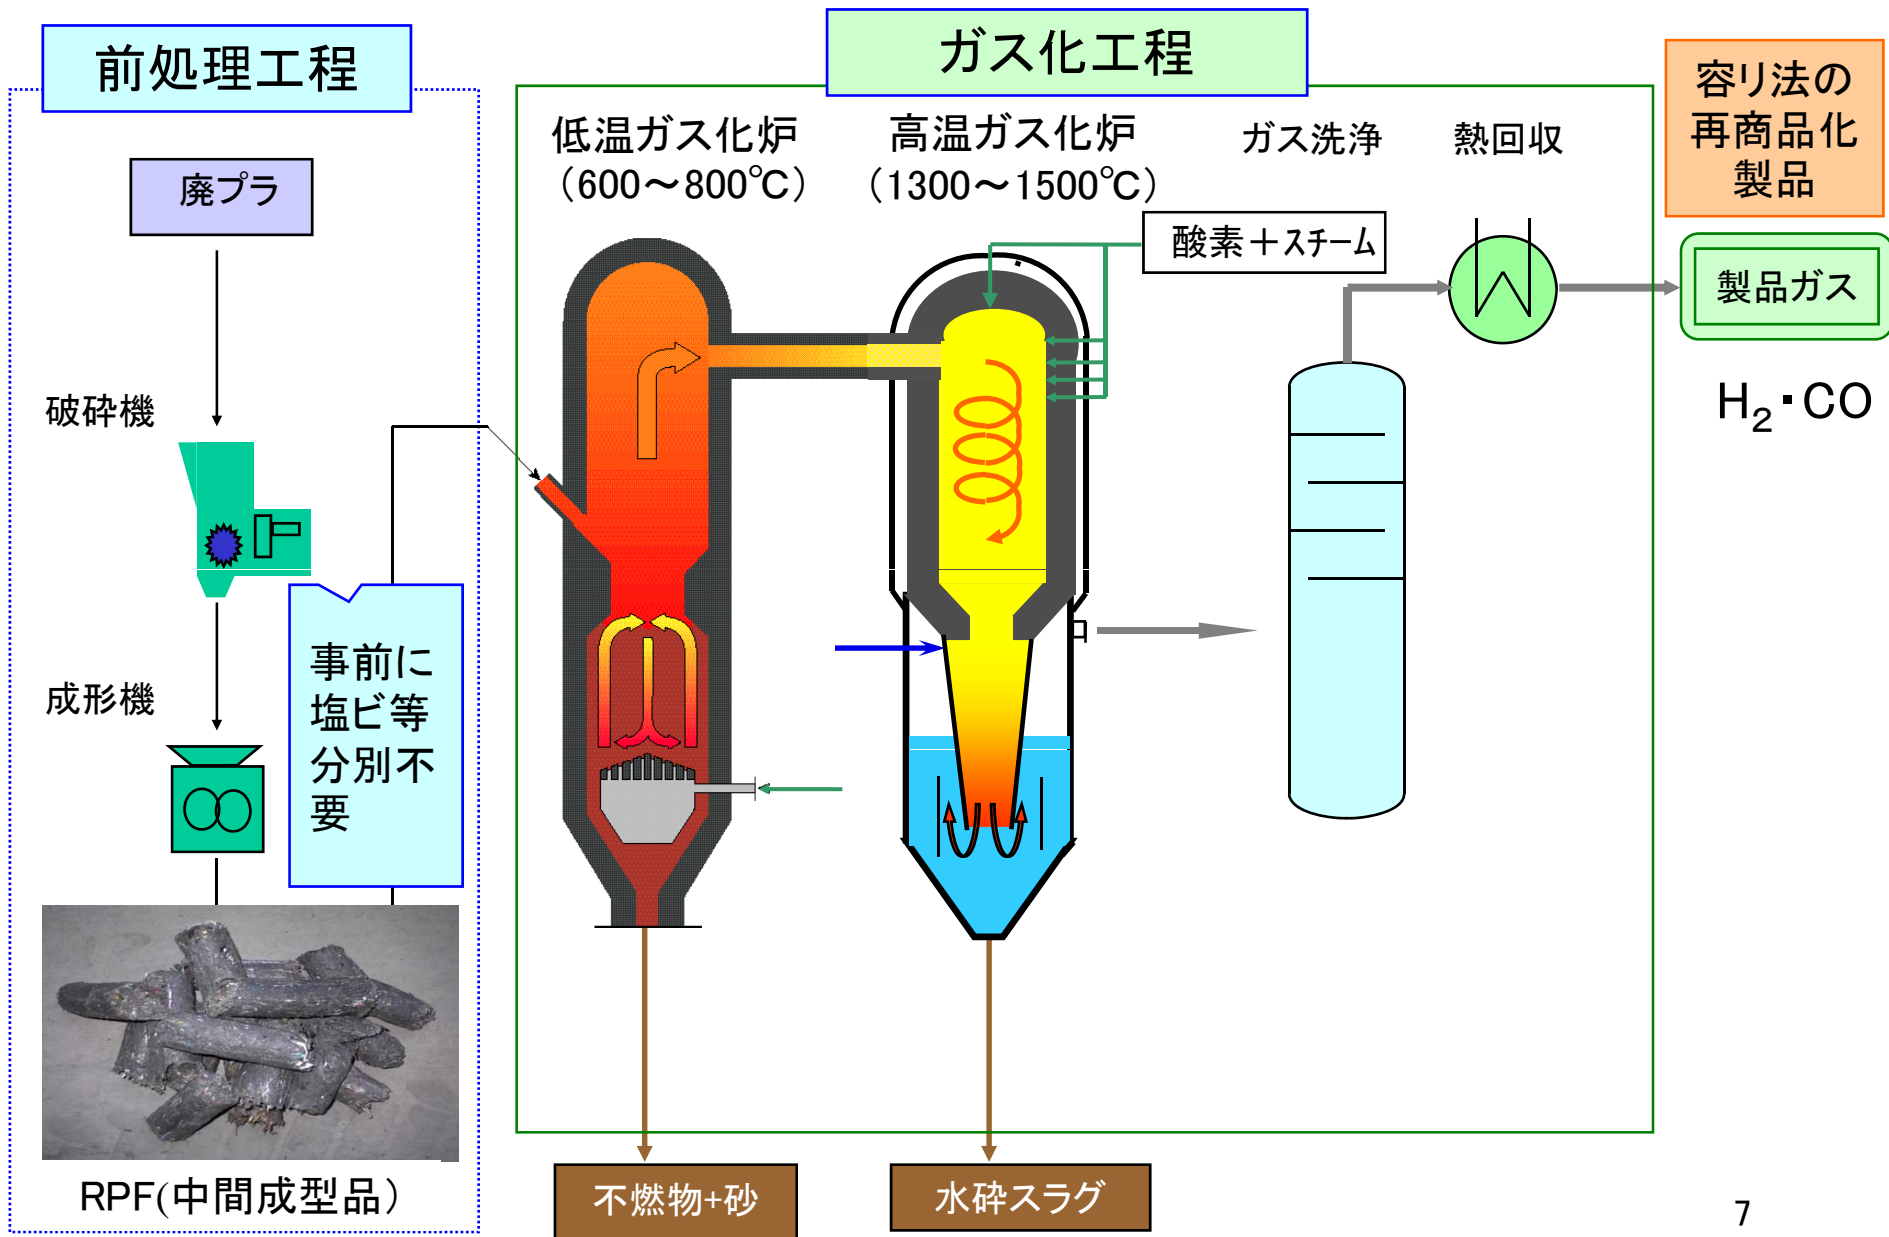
前処理工程

廃プラ

破砕機

成形機

事前に塩ビ等分別不要

RPF(中間成型品）

ガス化工程

低温ガス化炉
（600～800℃）

高温ガス化炉
（1300～1500℃）

ガス洗浄

熱回収

酸素＋スチーム

不燃物+砂

水砕スラグ

容リ法の再商品化製品

製品ガス

$H_2$･CO

7